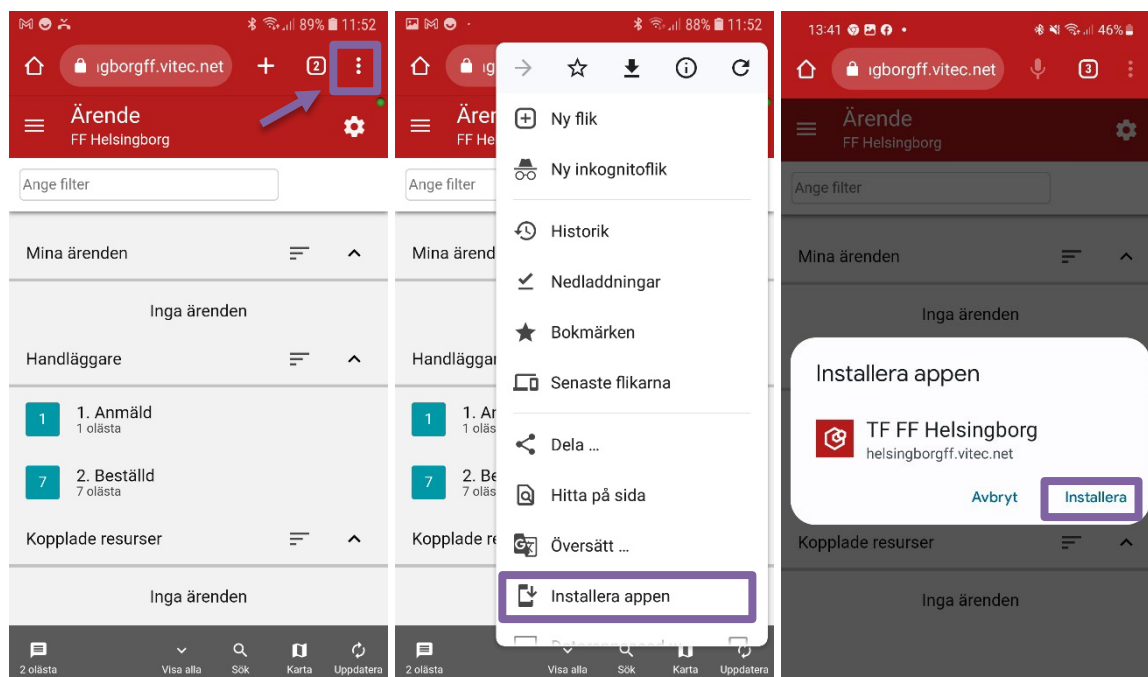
89% 11:52

ıgborgff.vitec.net

2

Ärende
FF Helsingborg

Ange filter

Mina ärenden

Inga ärenden

Handläggare

1 1. Anmäld
1 olästa

7 2. Beställd
7 olästa

Kopplade resurser

Inga ärenden

2 olästa Visa alla Sök Karta Uppdatera

88% 11:52

ıg

Ären
FF He

Ange filter

Mina ärend

Handläggar

1 1. Ar
1 oläs

7 2. Be
7 oläs

Kopplade re

Ny flik

Ny inkognitoflik

Historik

Nedladdningar

Bokmärken

Senaste flikarna

Dela ...

Hitta på sida

Översätt ...

Installera appen

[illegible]

2 olästa Visa alla Sök Karta Uppdatera

13:41 46%

ıgborgff.vitec.net

3

Ärende
FF Helsingborg

Ange filter

Mina ärenden

Inga ärenden

Installera appen

TF FF Helsingborg
helsingborgff.vitec.net

Avbryt Installera

Kopplade resurser

Inga ärenden